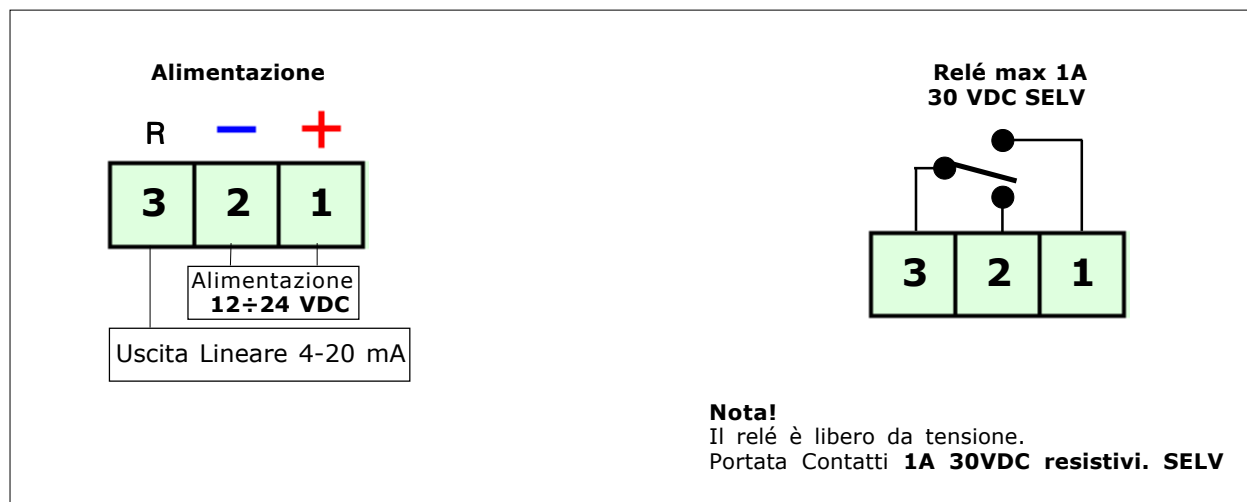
**Alimentazione**

R − +

| 3 | 2 | 1 |
|---|---|---|

Alimentazione
**12÷24 VDC**

Uscita Lineare 4-20 mA

**Relé max 1A
30 VDC SELV**

| 3 | 2 | 1 |
|---|---|---|

**Nota!**
Il relé è libero da tensione.
Portata Contatti **1A 30VDC resistivi. SELV**